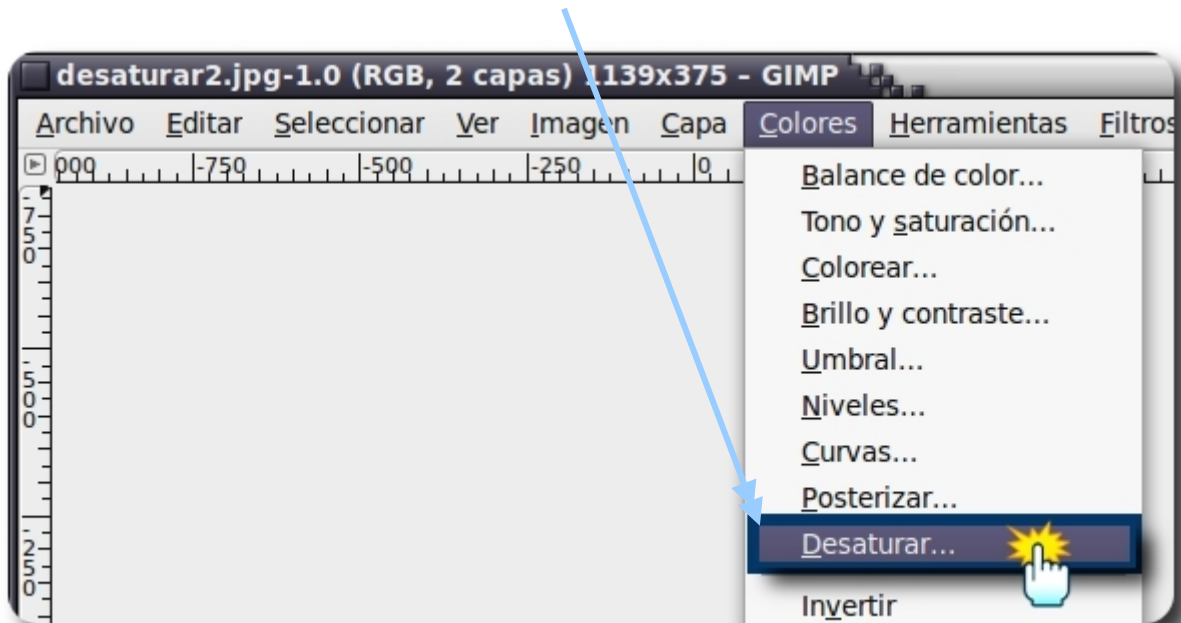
desaturar2.jpg-1.0 (RGB, 2 capas) 1139x375 – GIMP

Archivo Editar Seleccionar Ver Imagen Capa Colores Herramientas Filtros

000 -750 -500 -250 0

-750

-500

-250

Balance de color...
Tono y saturación...
Colorear...
Brillo y contraste...
Umbral...
Niveles...
Curvas...
Posterizar...
Desaturar...
Invertir